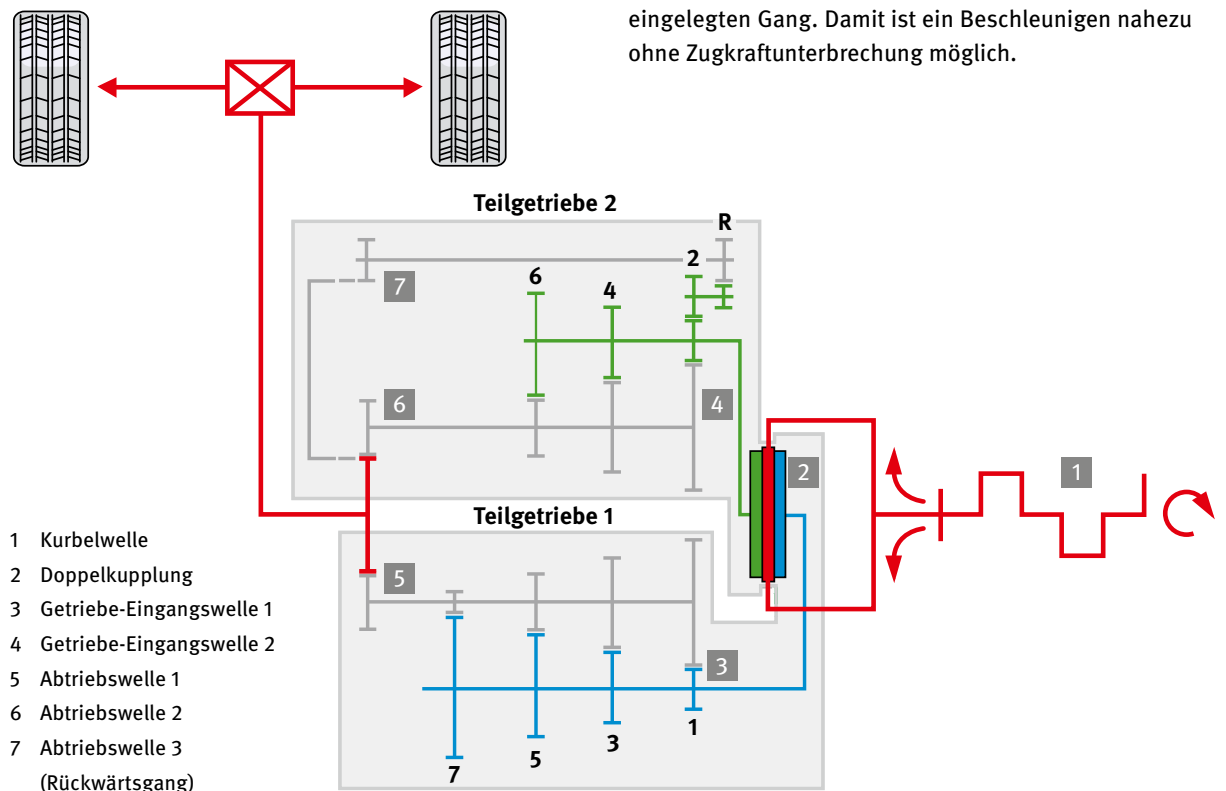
eingelegten Gang. Damit ist ein Beschleunigen nahezu ohne Zugkraftunterbrechung möglich.

Teilgetriebe 2

R

2

7

6

4

6

4

2

1

Teilgetriebe 1

5

3

1

5

3

7

1 Kurbelwelle
2 Doppelkupplung
3 Getriebe-Eingangswelle 1
4 Getriebe-Eingangswelle 2
5 Abtriebswelle 1
6 Abtriebswelle 2
7 Abtriebswelle 3 (Rückwärtsgang)